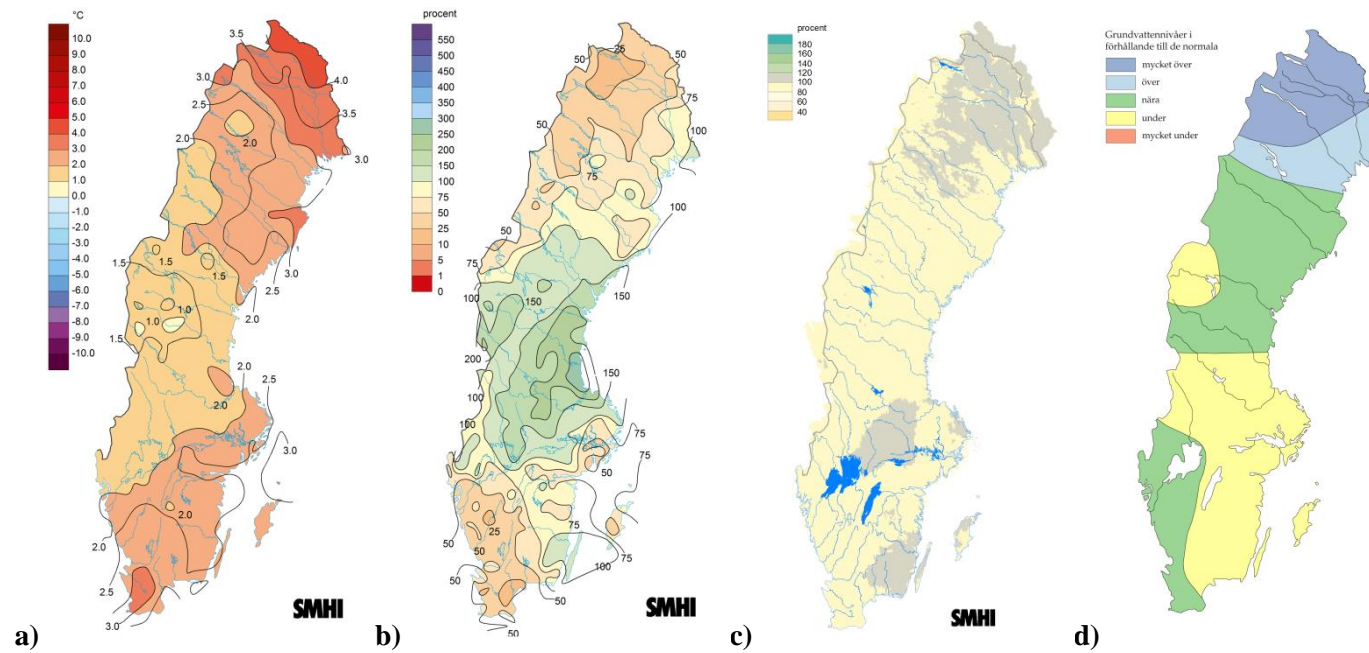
°C
10.0
9.0
8.0
7.0
6.0
5.0
4.0
3.0
2.0
1.0
0.0
-1.0
-2.0
-3.0
-4.0
-5.0
-6.0
-7.0
-8.0
-9.0
-10.0

3.5
3.0
4.0
2.5
-3.5
2.0
2.0
3.0
1.5
1.5
1.5
3.0
2.5
1.0
1.0
2.0
1.5
2.0
2.5
2.0
3.0
2.0
2.0
2.5
3.0

SMHI

a)

procent
550
500
450
400
350
300
250
200
150
100
75
50
25
10
5
1
0

25
50
50
75
50
100
75
100
50
75
100
150
150
200
150
100
100
75
75
50
75
25
50
75
50
100
75
50
50

SMHI

b)

procent
180
160
140
120
100
80
60
40

SMHI

c)

Grundvattennivåer i förhållande till de normala
mycket över
över
nära
under
mycket under

d)